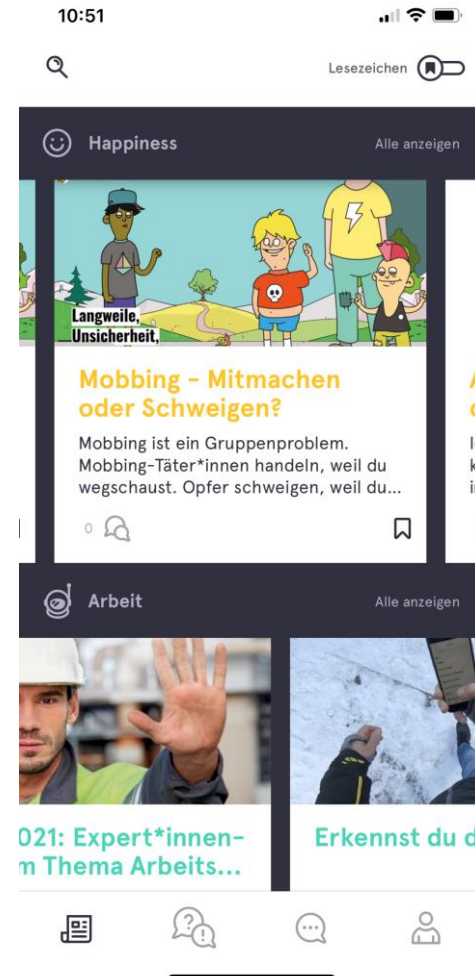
10:51

Lesezeichen

Happiness

Alle anzeigen

Langweile, Unsicherheit,

Mobbing - Mitmachen oder Schweigen?

Mobbing ist ein Gruppenproblem. Mobbing-Täter*innen handeln, weil du wegschaust. Opfer schweigen, weil du...

0

Arbeit

Alle anzeigen

021: Expert*innen- m Thema Arbeits...

Erkennst du d